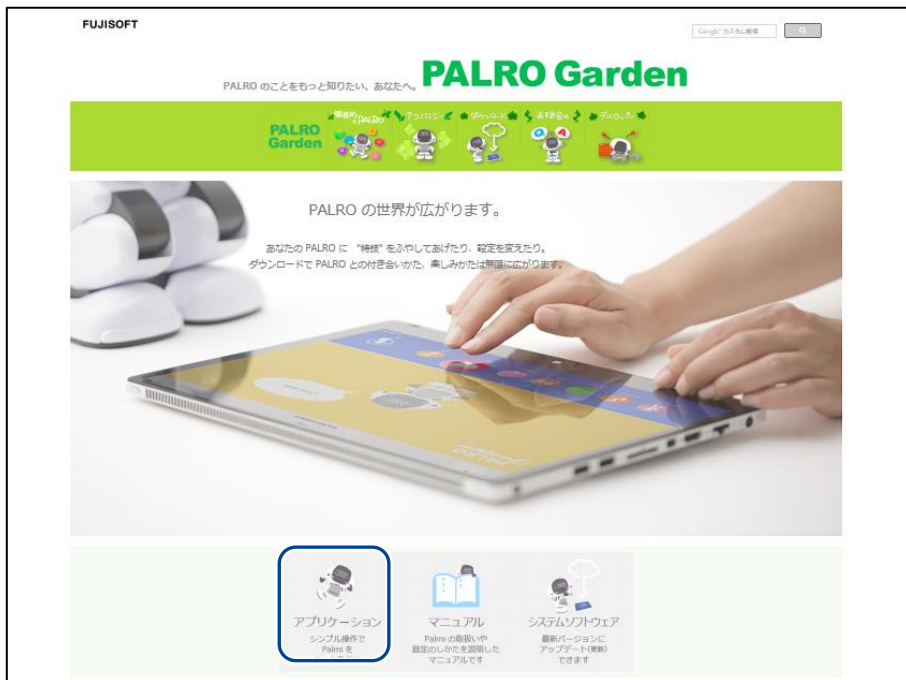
FUJISOFT

Google™ カスタム検索

PALRO のことをもっと知りたい、あなたへ。PALRO Garden

PALRO Garden

PALRO の世界が広がります。

あなたの PALRO に "特技" をふやしてあげたり、設定を変えたり。ダウンロードで PALRO との付き合いかた、楽しみかたは無限に広がります。

アプリケーション
シンプル操作で Palmi を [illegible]

マニュアル
Palmi の取扱いや設定のしかたを説明したマニュアルです

システムソフトウェア
最新バージョンにアップデート(更新)できます